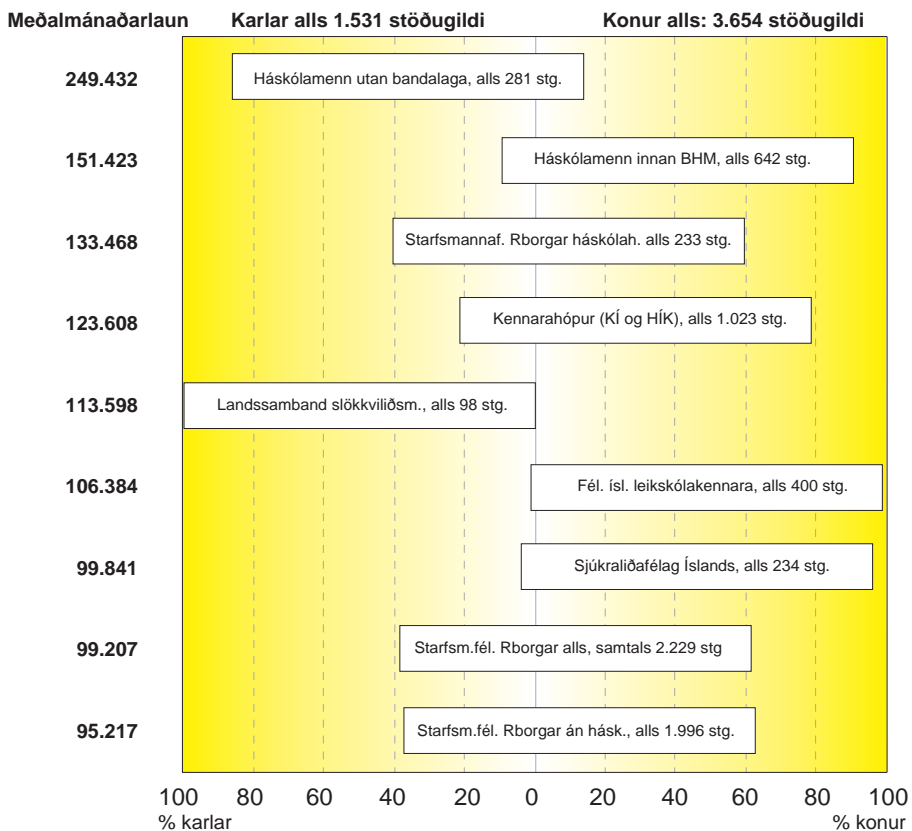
Meðalmánaðarlaun
Karlar alls 1.531 stöðugildi
Konur alls: 3.654 stöðugildi

249.432
Háskólamenn utan bandalaga, alls 281 stg.

151.423
Háskólamenn innan BHM, alls 642 stg.

133.468
Starfsmannaf. Rborgar háskólah. alls 233 stg.

123.608
Kennarahópur (KÍ og HÍK), alls 1.023 stg.

113.598
Landssamband slökkviliðsm., alls 98 stg.

106.384
Fél. ísl. leikskólakennara, alls 400 stg.

99.841
Sjúkraliðafélag Íslands, alls 234 stg.

99.207
Starfsm.fél. Rborgar alls, samtals 2.229 stg

95.217
Starfsm.fél. Rborgar án hásk., alls 1.996 stg.

100 80 60 40 20 0 20 40 60 80 100
% karlar
% konur